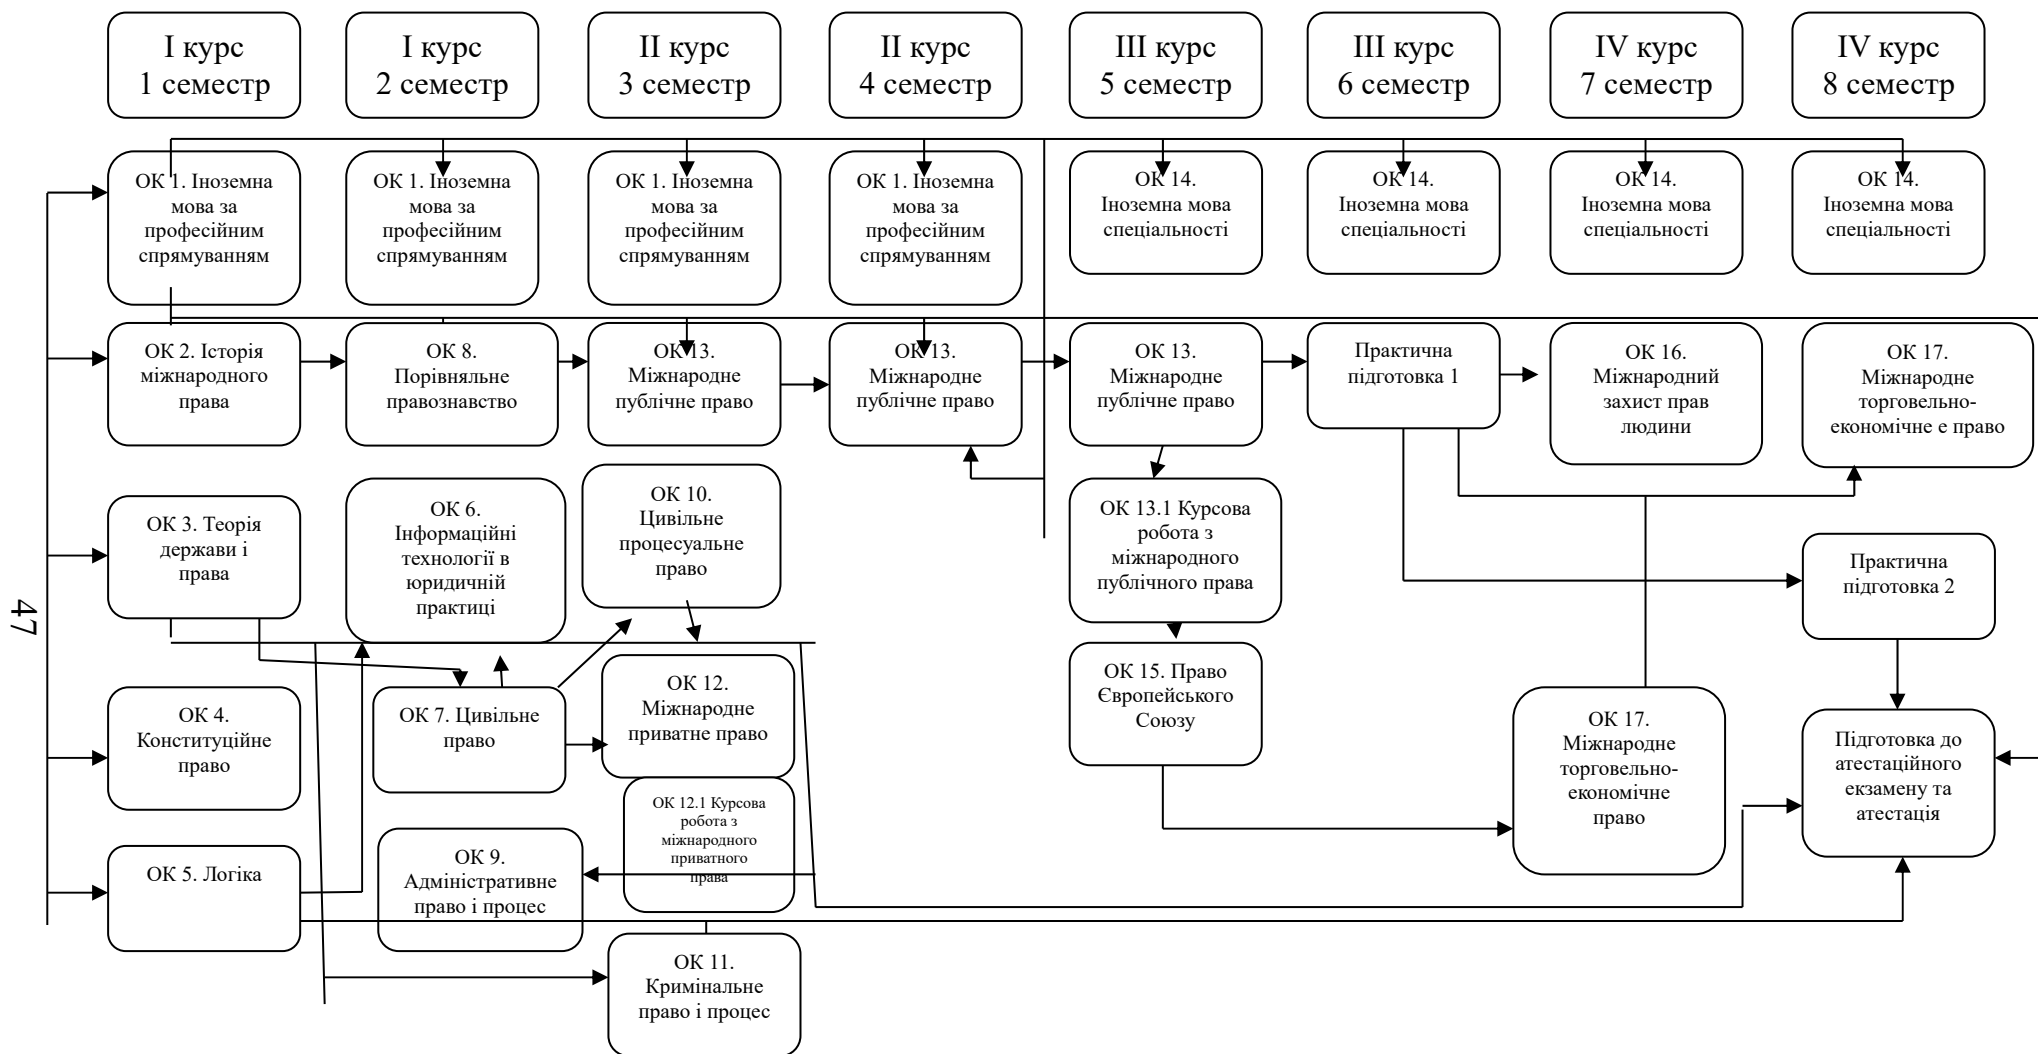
І курс 1 семестр

І курс 2 семестр

ІІ курс 3 семестр

ІІ курс 4 семестр

ІІІ курс 5 семестр

ІІІ курс 6 семестр

ІV курс 7 семестр

ІV курс 8 семестр

ОК 1. Іноземна мова за професійним спрямуванням

ОК 1. Іноземна мова за професійним спрямуванням

ОК 1. Іноземна мова за професійним спрямуванням

ОК 1. Іноземна мова за професійним спрямуванням

ОК 14. Іноземна мова спеціальності

ОК 14. Іноземна мова спеціальності

ОК 14. Іноземна мова спеціальності

ОК 14. Іноземна мова спеціальності

ОК 2. Історія міжнародного права

ОК 8. Порівняльне правознавство

ОК 13. Міжнародне публічне право

ОК 13. Міжнародне публічне право

ОК 13. Міжнародне публічне право

Практична підготовка 1

ОК 16. Міжнародний захист прав людини

ОК 17. Міжнародне торговельно-економічне е право

ОК 3. Теорія держави і права

ОК 6. Інформаційні технології в юридичній практиці

ОК 10. Цивільне процесуальне право

ОК 13.1 Курсова робота з міжнародного публічного права

Практична підготовка 2

47

ОК 4. Конституційне право

ОК 7. Цивільне право

ОК 12. Міжнародне приватне право

ОК 15. Право Європейського Союзу

ОК 17. Міжнародне торговельно-економічне право

Підготовка до атестаційного екзамену та атестація

ОК 12.1 Курсова робота з міжнародного приватного права

ОК 5. Логіка

ОК 9. Адміністративне право і процес

ОК 11. Кримінальне право і процес